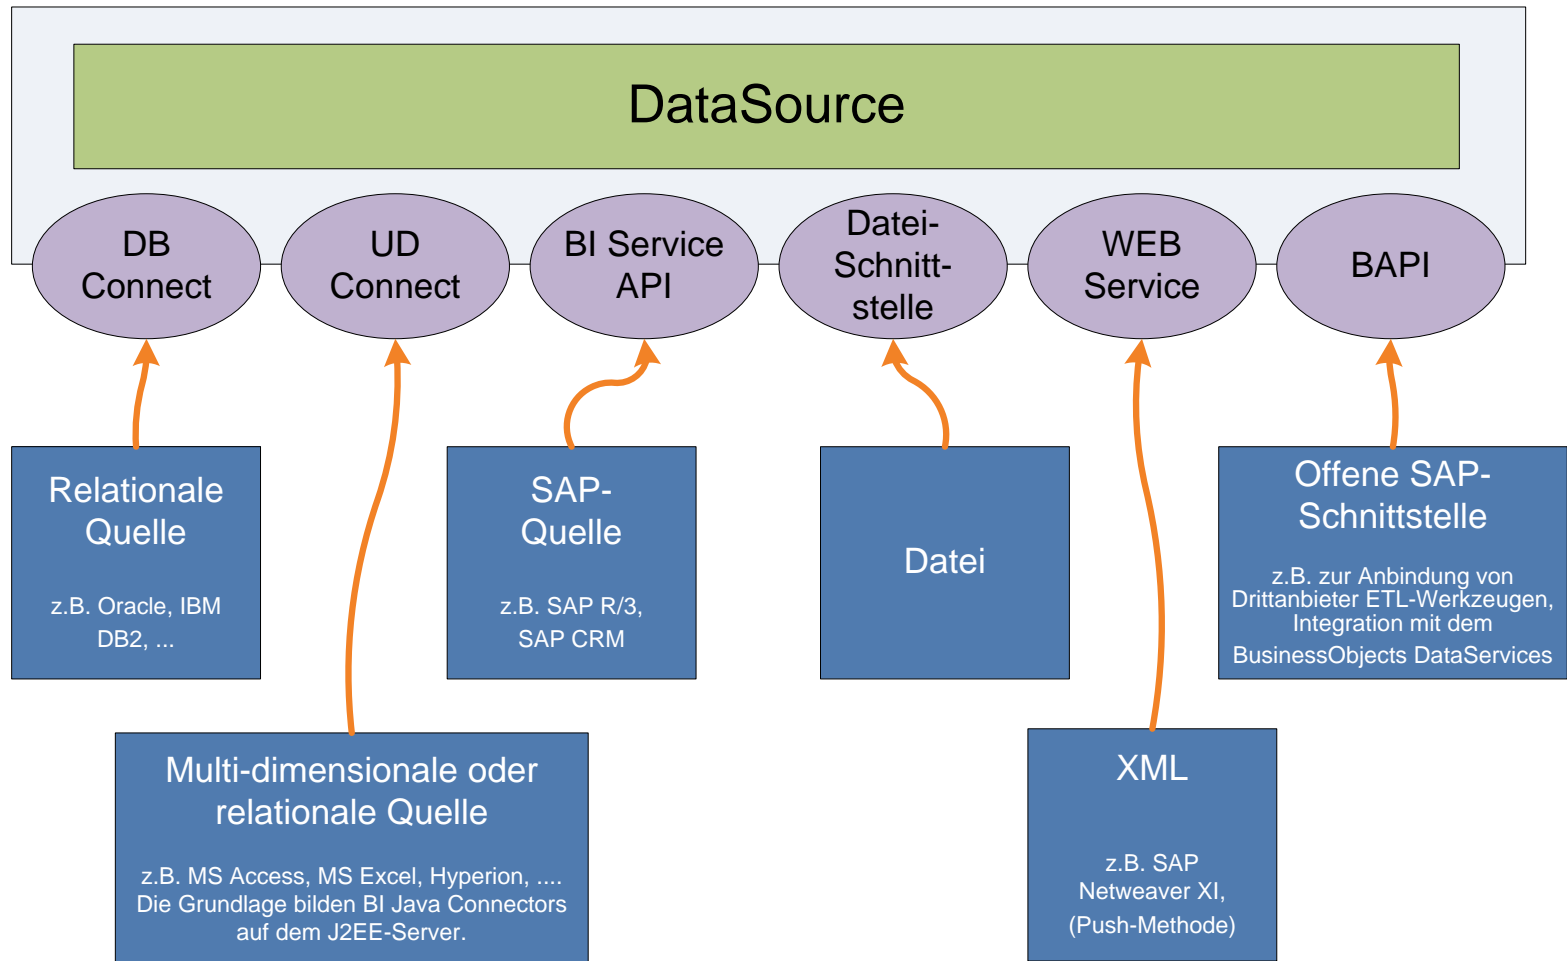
DataSource

DB Connect

UD Connect

BI Service API

Datei-Schnitt-stelle

WEB Service

BAPI

Relationale Quelle

z.B. Oracle, IBM DB2, ...

SAP-Quelle

z.B. SAP R/3, SAP CRM

Datei

Offene SAP-Schnittstelle

z.B. zur Anbindung von Drittanbieter ETL-Werkzeugen, Integration mit dem BusinessObjects DataServices

Multi-dimensionale oder relationale Quelle

z.B. MS Access, MS Excel, Hyperion, .... Die Grundlage bilden BI Java Connectors auf dem J2EE-Server.

XML

z.B. SAP Netweaver XI, (Push-Methode)